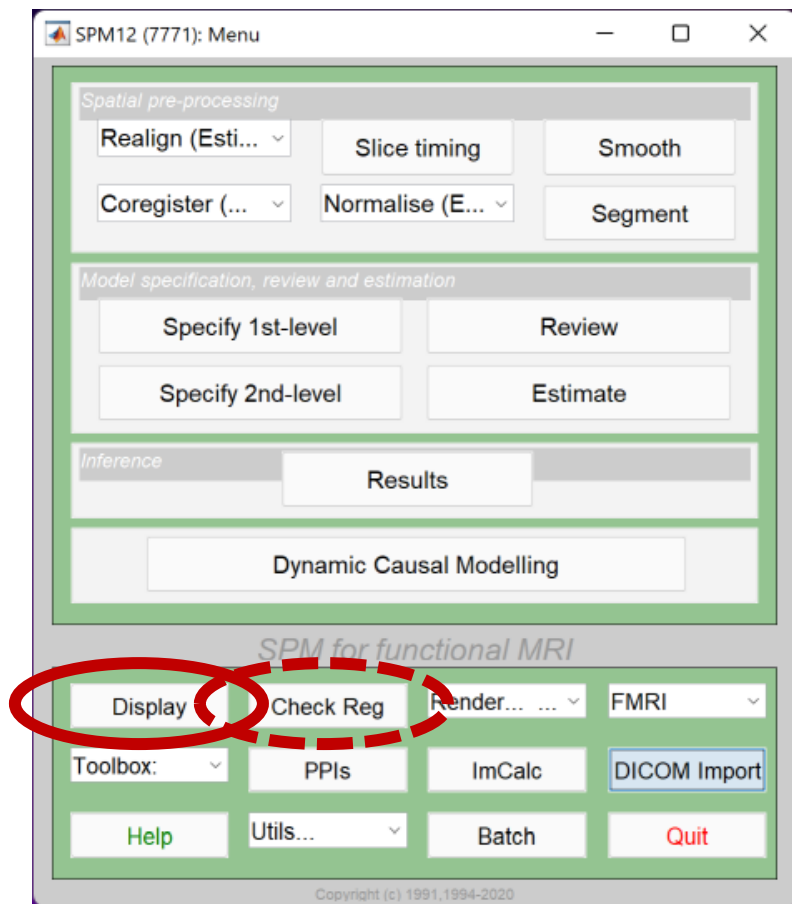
SPM12 (7771): Menu

Spatial pre-processing

Realign (Esti...

Slice timing

Smooth

Coregister (...

Normalise (E...

Segment

Model specification, review and estimation

Specify 1st-level

Review

Specify 2nd-level

Estimate

Inference

Results

Dynamic Causal Modelling

SPM for functional MRI

Display

Check Reg

Render...

FMRI

Toolbox:

PPIs

ImCalc

DICOM Import

Help

Utils...

Batch

Quit

Copyright (c) 1991,1994-2020